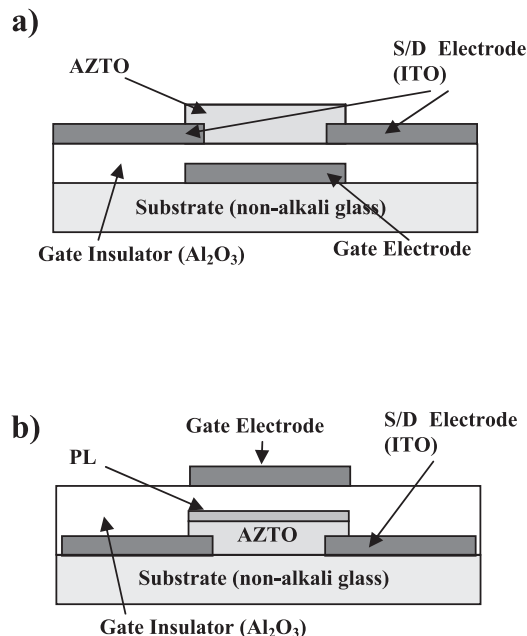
a)

AZTO

S/D Electrode (ITO)

Substrate (non-alkali glass)

Gate Insulator ($Al_2O_3$)

Gate Electrode

b)

Gate Electrode

S/D Electrode (ITO)

PL

AZTO

Substrate (non-alkali glass)

Gate Insulator ($Al_2O_3$)